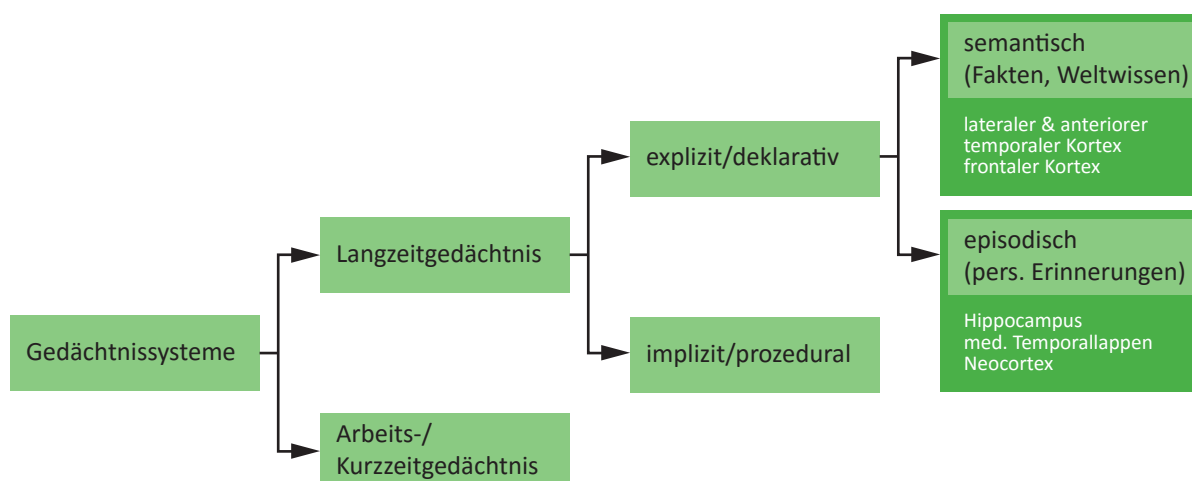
Gedächtnissysteme

Langzeitgedächtnis

Arbeits-/
Kurzzeitgedächtnis

explizit/deklarativ

implizit/prozedural

semantisch
(Fakten, Weltwissen)

lateraler & anteriorer
temporaler Kortex
frontaler Kortex

episodisch
(pers. Erinnerungen)

Hippocampus
med. Temporallappen
Neocortex